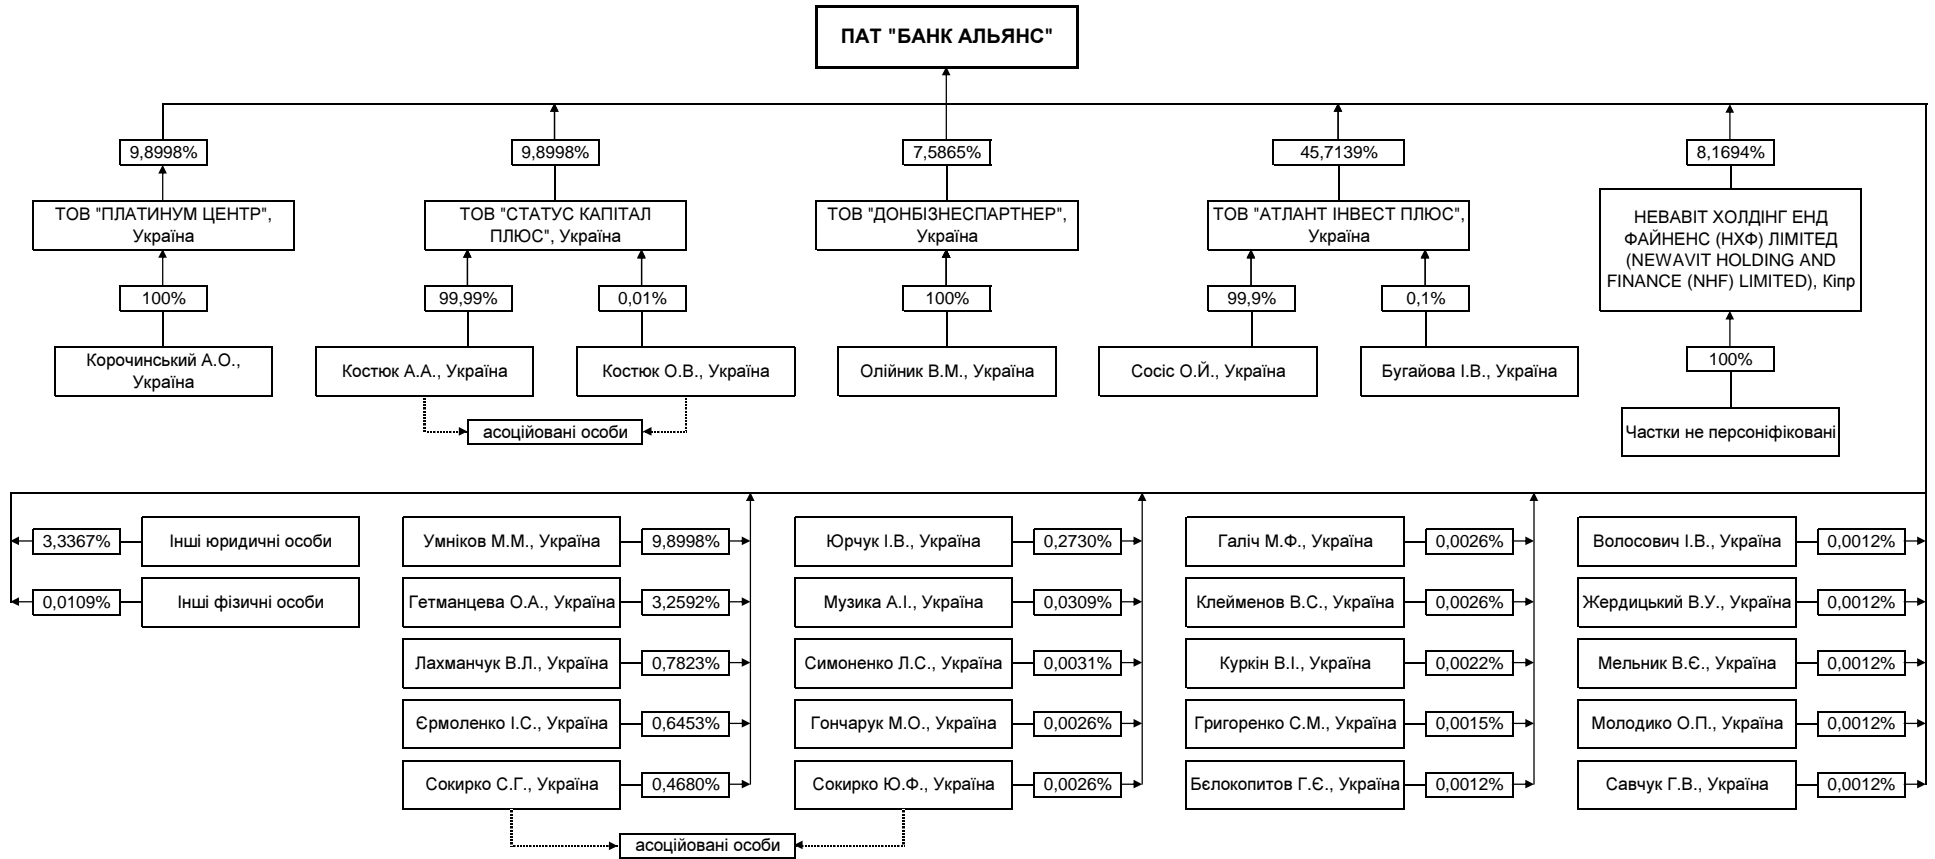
ПАТ "БАНК АЛЬЯНС"

9,8998%
ТОВ "ПЛАТИНУМ ЦЕНТР", Україна
100%
Корочинський А.О., Україна

9,8998%
ТОВ "СТАТУС КАПІТАЛ ПЛЮС", Україна
99,99%
Костюк А.А., Україна
0,01%
Костюк О.В., Україна
асоційовані особи

7,5865%
ТОВ "ДОНБІЗНЕСПАРТНЕР", Україна
100%
Олійник В.М., Україна

45,7139%
ТОВ "АТЛАНТ ІНВЕСТ ПЛЮС", Україна
99,9%
Сосіс О.Й., Україна
0,1%
Бугайова І.В., Україна

8,1694%
НЕВАВІТ ХОЛДІНГ ЕНД ФАЙНЕНС (НХФ) ЛІМІТЕД (NEWAVIT HOLDING AND FINANCE (NHF) LIMITED), Кіпр
100%
Частки не персоніфіковані

3,3367% Інші юридичні особи
0,0109% Інші фізичні особи

Умніков М.М., Україна 9,8998%
Гетманцева О.А., Україна 3,2592%
Лахманчук В.Л., Україна 0,7823%
Єрмоленко І.С., Україна 0,6453%
Сокирко С.Г., Україна 0,4680%

Юрчук І.В., Україна 0,2730%
Музика А.І., Україна 0,0309%
Симоненко Л.С., Україна 0,0031%
Гончарук М.О., Україна 0,0026%
Сокирко Ю.Ф., Україна 0,0026%

асоційовані особи

Галіч М.Ф., Україна 0,0026%
Клейменов В.С., Україна 0,0026%
Куркін В.І., Україна 0,0022%
Григоренко С.М., Україна 0,0015%
Бєлокопитов Г.Є., Україна 0,0012%

Волосович І.В., Україна 0,0012%
Жердицький В.У., Україна 0,0012%
Мельник В.Є., Україна 0,0012%
Молодико О.П., Україна 0,0012%
Савчук Г.В., Україна 0,0012%